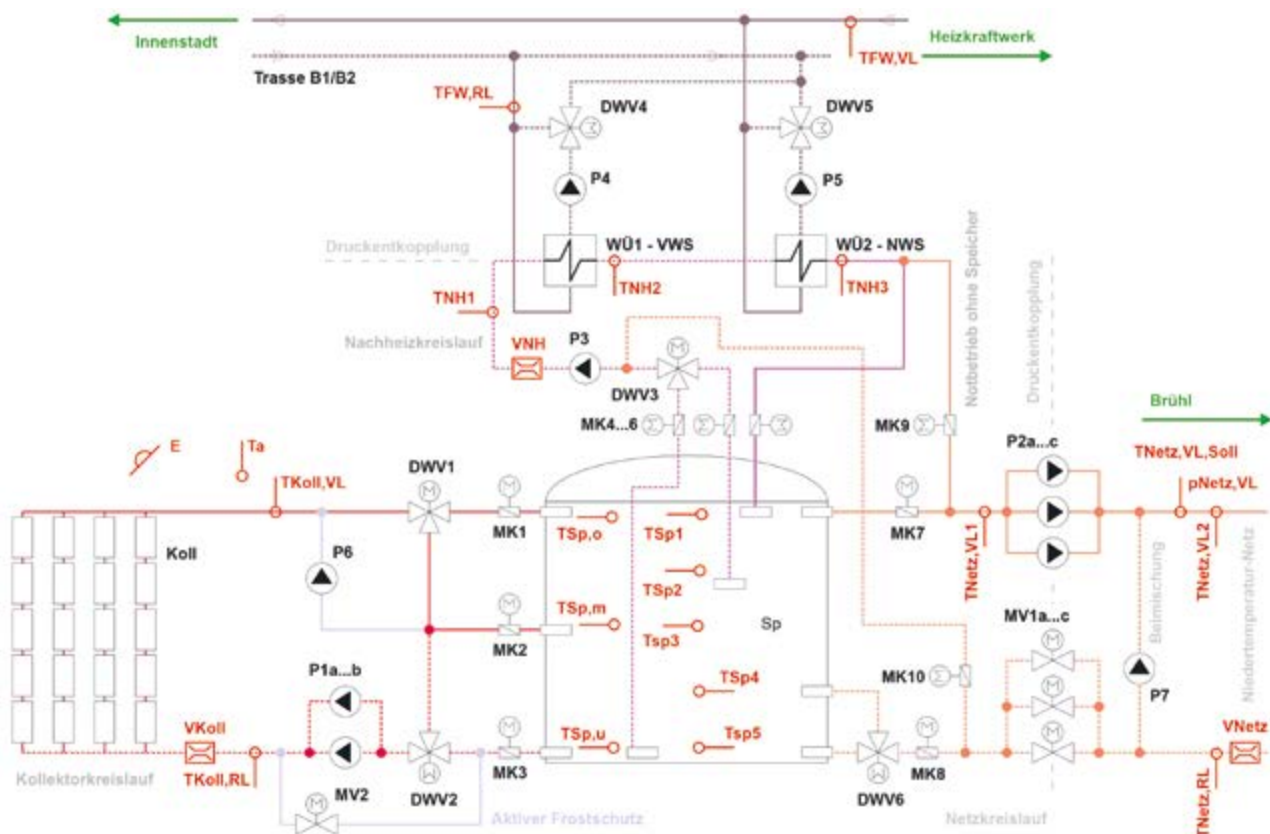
Innenstadt
Heizkraftwerk
Trasse B1/B2
TFW,VL
TFW,RL
DWV4
DWV5
P4
P5
Druckentkopplung
WÜ1 - VWS
WÜ2 - NWS
TNH2
TNH3
TNH1
Nachheizkreislauf
VNH
P3
DWV3
Notbetrieb ohne Speicher
Druckentkopplung
MK4...6
MK9
Brühl
E
Ta
DWV1
TKoll,VL
P2a...c
TNetz,VL,Soll
pNetz,VL
MK1
MK7
Koll
P6
TSp,o
TSp1
TNetz,VL1
TNetz,VL2
TSp2
Beimischung
Niedertemperatur-Netz
TSp,m
Sp
MK2
Tsp3
MV1a...c
P1a...b
TSp4
MK10
P7
VKoll
TSp,u
Tsp5
VNetz
MK3
DWV6
MK8
TKoll,RL
Kollektorkreislauf
MV2
DWV2
Aktiver Frostschutz
Netzkreislauf
TNetz,RL